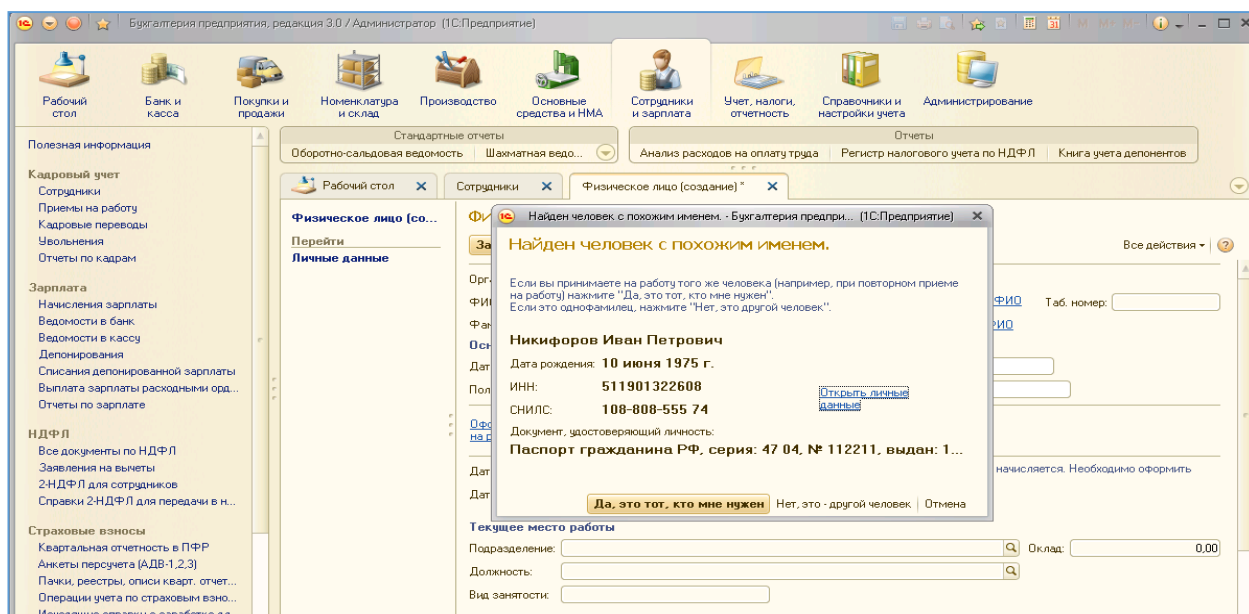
Бухгалтерия предприятия, редакция 3.0 / Администратор (1С:Предприятие)

Рабочий стол
Банк и касса
Покупки и продажи
Номенклатура и склад
Производство
Основные средства и НМА
Сотрудники и зарплата
Учет, налоги, отчетность
Справочники и настройки учета
Администрирование

Стандартные отчеты
Оборотно-сальдовая ведомость | Шахматная ведо...
Отчеты
Анализ расходов на оплату труда | Регистр налогового учета по НДФЛ | Книга учета депонентов

Полезная информация

Кадровый учет
Сотрудники
Приемы на работу
Кадровые переводы
Увольнения
Отчеты по кадрам

Зарплата
Начисления зарплаты
Ведомости в банк
Ведомости в кассу
Депонирования
Списания депонированной зарплаты
Выплата зарплаты расходными орд...
Отчеты по зарплате

НДФЛ
Все документы по НДФЛ
Заявления на вычеты
2-НДФЛ для сотрудников
Справки 2-НДФЛ для передачи в н...

Страховые взносы
Квартальная отчетность в ПФР
Анкеты персучета (АДВ-1,2,3)
Пачки, реестры, описи кварт. отчет...
Операции учета по страховым взно...

Рабочий стол
Сотрудники
Физическое лицо (создание) *

Физическое лицо (со...
Перейти
Личные данные

Фи
За
Все действия
Орг
ФИ
Фам
Осн
Дат
Пол
ФИО
Таб. номер:
ФИО
Офо
на р
Дат
Дат
начисляется. Необходимо оформить

Найден человек с похожим именем. - Бухгалтерия предпри... (1С:Предприятие)
Найден человек с похожим именем.
Если вы принимаете на работу того же человека (например, при повторном приеме на работу) нажмите "Да, это тот, кто мне нужен".
Если это однофамилец, нажмите "Нет, это другой человек".
Никифоров Иван Петрович
Дата рождения: 10 июня 1975 г.
ИНН: 511901322608
СНИЛС: 108-808-555 74
Открыть личные данные
Документ, удостоверяющий личность:
Паспорт гражданина РФ, серия: 47 04, № 112211, выдан: 1...
Да, это тот, кто мне нужен | Нет, это - другой человек | Отмена

Текущее место работы
Подразделение:
Оклад: 0,00
Должность:
Вид занятости: